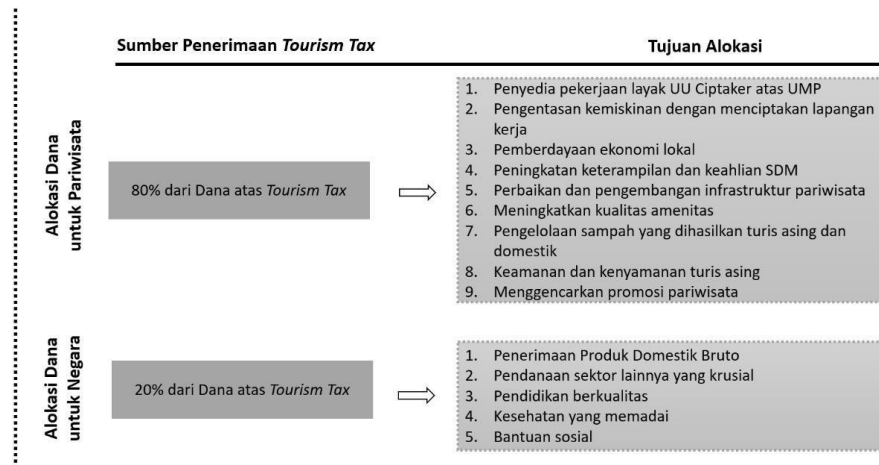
Sumber Penerimaan *Tourism Tax*

Tujuan Alokasi

Alokasi Dana untuk Pariwisata

80% dari Dana atas *Tourism Tax*

1. Penyedia pekerjaan layak UU Ciptaker atas UMP
2. Pengentasan kemiskinan dengan menciptakan lapangan kerja
3. Pemberdayaan ekonomi lokal
4. Peningkatan keterampilan dan keahlian SDM
5. Perbaikan dan pengembangan infrastruktur pariwisata
6. Meningkatkan kualitas amenitas
7. Pengelolaan sampah yang dihasilkan turis asing dan domestik
8. Keamanan dan kenyamanan turis asing
9. Menggencarkan promosi pariwisata

Alokasi Dana untuk Negara

20% dari Dana atas *Tourism Tax*

1. Penerimaan Produk Domestik Bruto
2. Pendanaan sektor lainnya yang krusial
3. Pendidikan berkualitas
4. Kesehatan yang memadai
5. Bantuan sosial